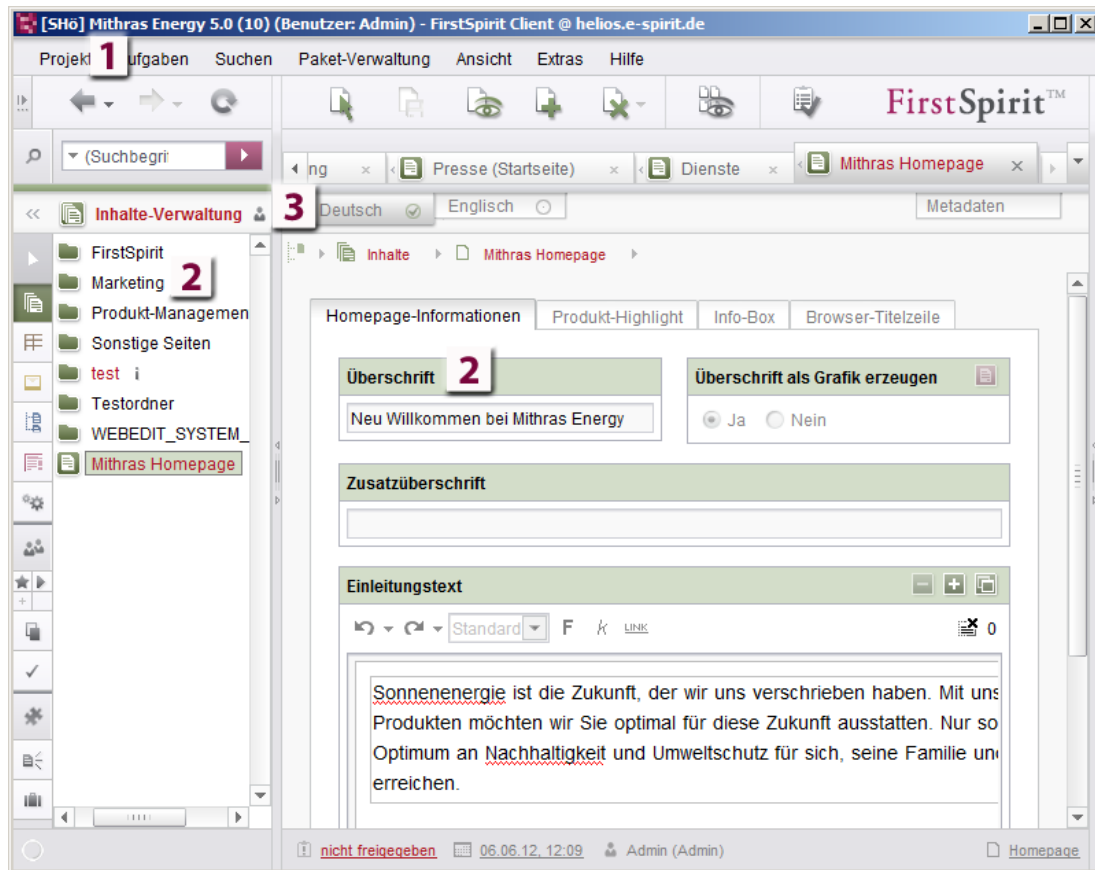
[SHö] Mithras Energy 5.0 (10) (Benutzer: Admin) - FirstSpirit Client @ helios.e-spirit.de

Projekt 1 ufgaben Suchen Paket-Verwaltung Ansicht Extras Hilfe

FirstSpirit™

(Suchbegri

ng × Presse (Startseite) × Dienste × Mithras Homepage ×

Inhalte-Verwaltung 3 Deutsch Englisch Metadaten

FirstSpirit
Marketing 2
Produkt-Managemen
Sonstige Seiten
test
Testordner
WEBEDIT_SYSTEM_
Mithras Homepage

Inhalte Mithras Homepage

Homepage-Informationen Produkt-Highlight Info-Box Browser-Titelzeile

Überschrift 2
Neu Willkommen bei Mithras Energy

Überschrift als Grafik erzeugen
Ja Nein

Zusatzüberschrift

Einleitungstext

Standard F k LINK 0

Sonnenenergie ist die Zukunft, der wir uns verschrieben haben. Mit uns Produkten möchten wir Sie optimal für diese Zukunft ausstatten. Nur so Optimum an Nachhaltigkeit und Umweltschutz für sich, seine Familie un erreichen.

nicht freigegeben 06.06.12, 12:09 Admin (Admin) Homepage